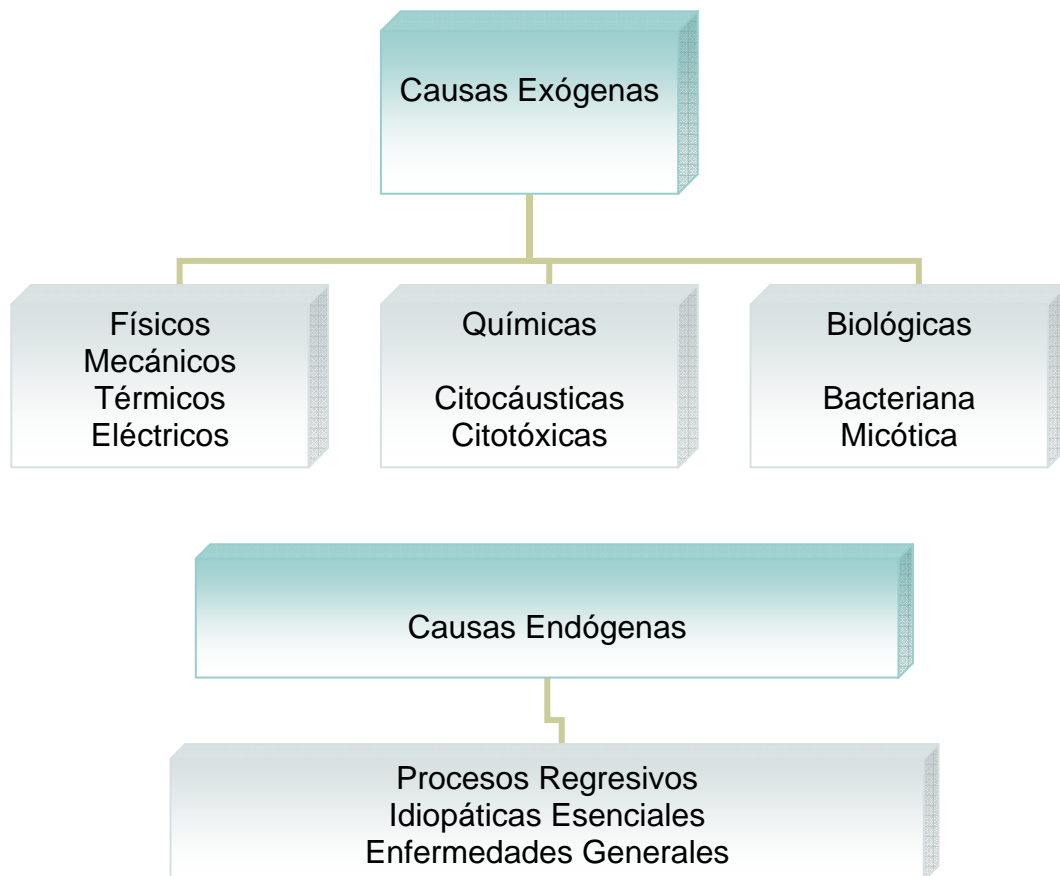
Causas Exógenas

Físicos
Mecánicos
Térmicos
Eléctricos

Químicas

Citocáusticas
Citotóxicas

Biológicas

Bacteriana
Micótica

Causas Endógenas

Procesos Regresivos
Idiopáticas Esenciales
Enfermedades Generales